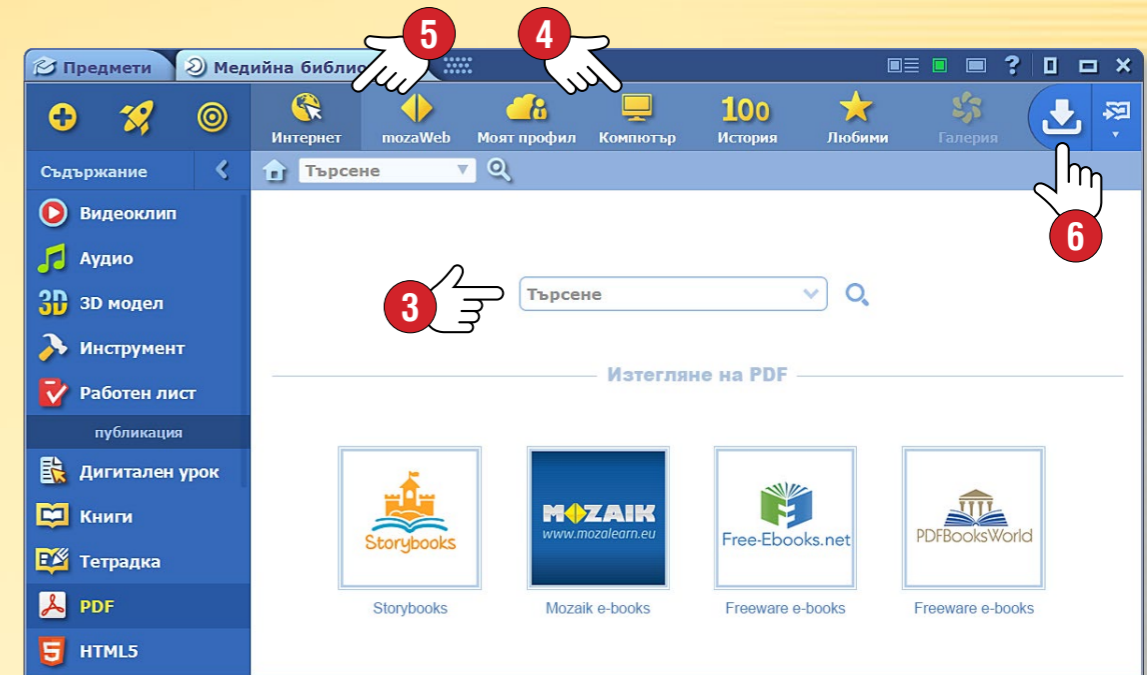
Предмети
Медийна библио

5
4

Интернет
mozaWeb
Моят профил
Компютър
100
История
Любими
Галерия

Съдържание
Търсене

Видеоклип
Аудио
3D модел
Инструмент
Работен лист
публикация
Дигитален урок
Книги
Тетрадка
PDF
HTML5

6

3
Търсене

Изтегляне на PDF

Storybooks
MOZAIK www.mozalearn.eu
Free-Ebooks.net
PDFBooksWorld

Storybooks
Mozaik e-books
Freeware e-books
Freeware e-books